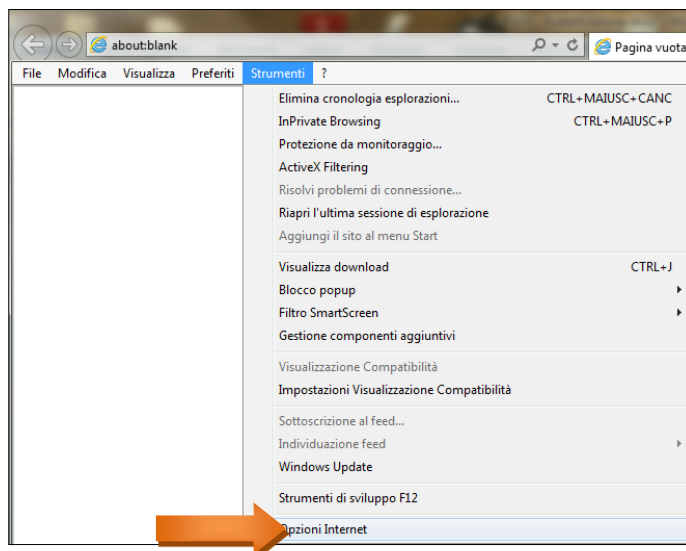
about:blank

Pagina vuota

File Modifica Visualizza Preferiti Strumenti ?

Elimina cronologia esplorazioni... CTRL+MAIUSC+CANC
InPrivate Browsing CTRL+MAIUSC+P
Protezione da monitoraggio...
ActiveX Filtering
Risolvi problemi di connessione...
Riapri l'ultima sessione di esplorazione
Aggiungi il sito al menu Start

Visualizza download CTRL+J
Blocco popup
Filtro SmartScreen
Gestione componenti aggiuntivi

Visualizzazione Compatibilità
Impostazioni Visualizzazione Compatibilità

Sottoscrizione al feed...
Individuazione feed
Windows Update

Strumenti di sviluppo F12

Opzioni Internet